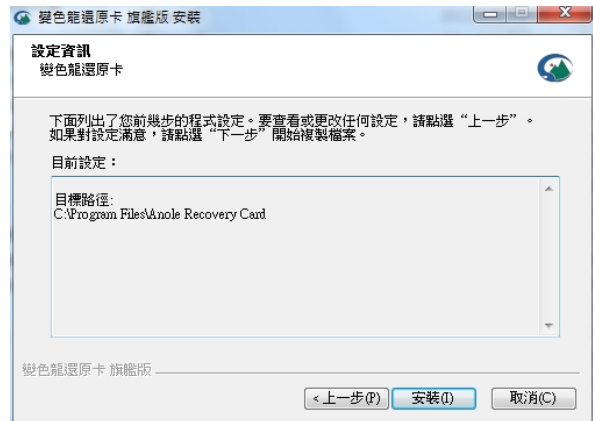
變色龍還原卡 旗艦版 安裝

設定資訊
變色龍還原卡

下面列出了您前幾步的程式設定。要查看或更改任何設定，請點選"上一步"。如果對設定滿意，請點選"下一步"開始複製檔案。

目前設定：

目標路徑:
C:\Program Files\Anole Recovery Card

變色龍還原卡 旗艦版

< 上一步(P)
安裝(I)
取消(C)